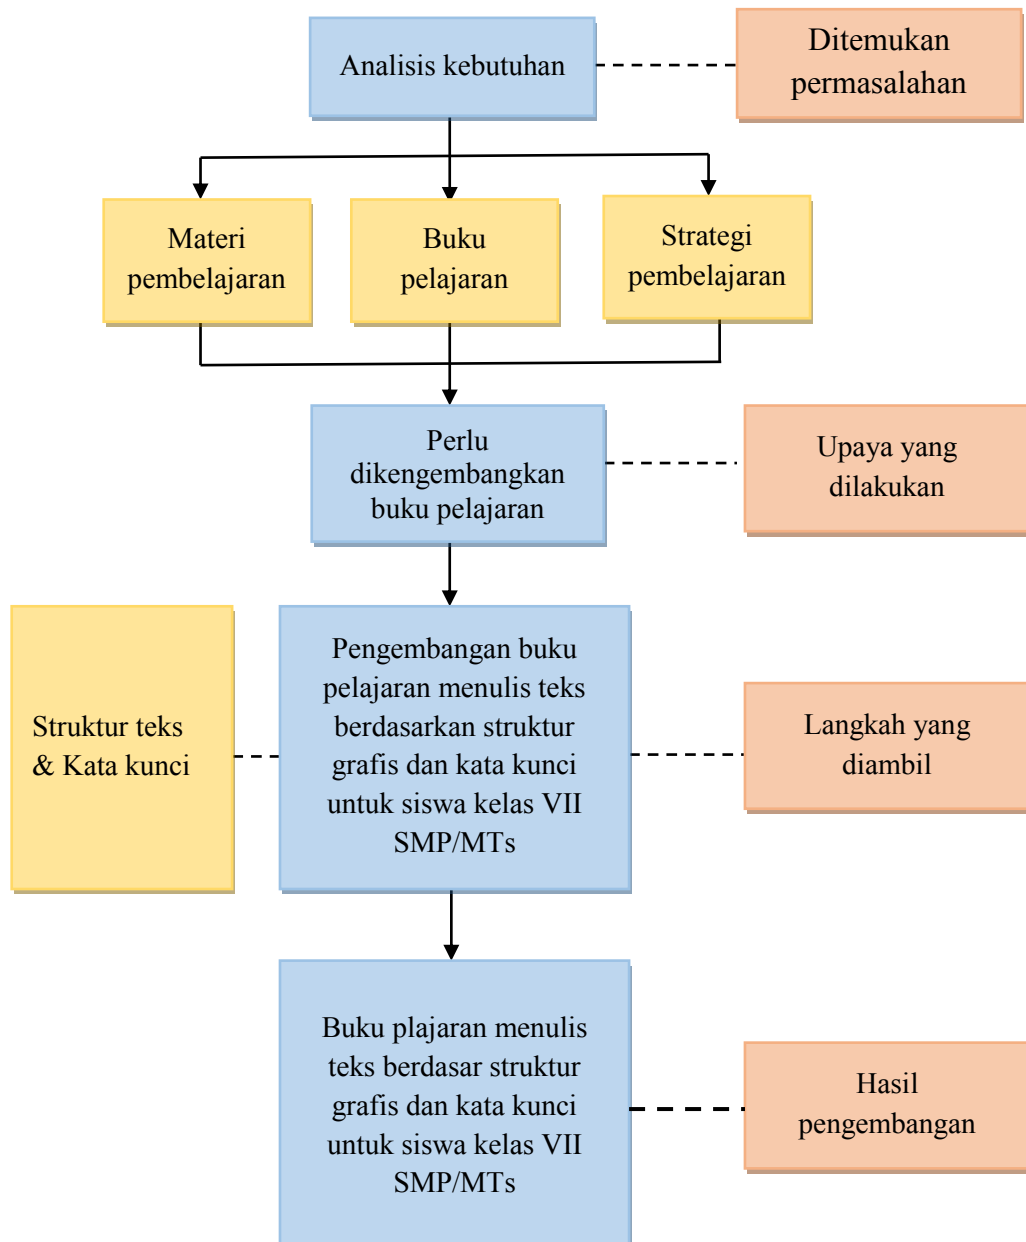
Analisis kebutuhan

Ditemukan permasalahan

Materi pembelajaran

Buku pelajaran

Strategi pembelajaran

Perlu dikengembangkan buku pelajaran

Upaya yang dilakukan

Struktur teks & Kata kunci

Pengembangan buku pelajaran menulis teks berdasarkan struktur grafis dan kata kunci untuk siswa kelas VII SMP/MTs

Langkah yang diambil

Buku plajaran menulis teks berdasar struktur grafis dan kata kunci untuk siswa kelas VII SMP/MTs

Hasil pengembangan